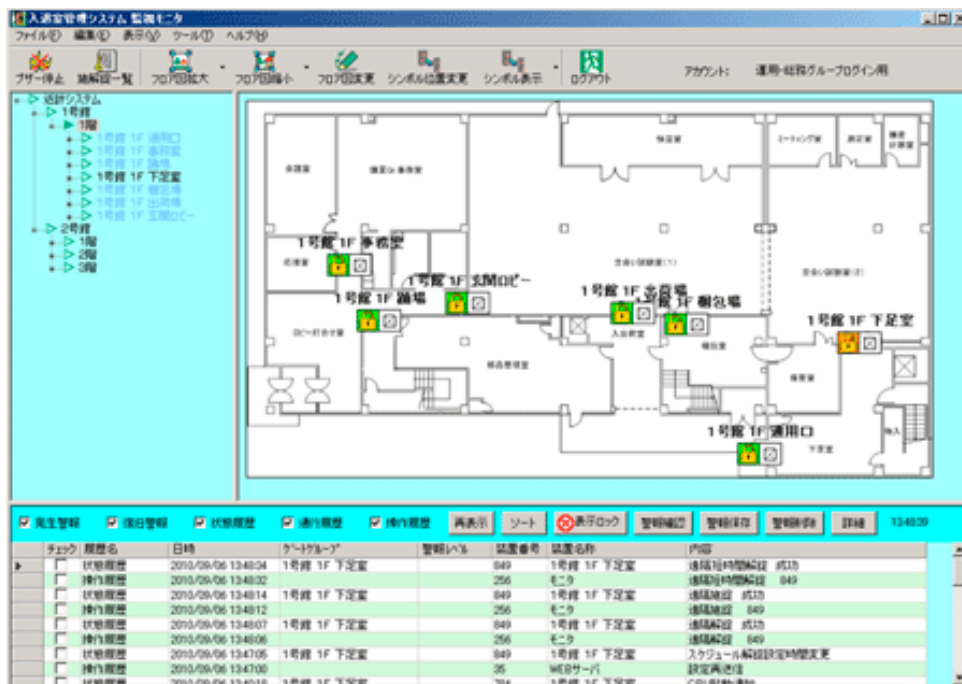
入退室管理システム 監視モニタ

ファイル(F) 編集(E) 表示(V) ツール(T) ヘルプ(H)

ブザー停止 | 施解錠一覧 | フロア図拡大 | フロア図縮小 | フロア図変更 | シンボル位置変更 | シンボル表示 | ログアウト

アカウント: 運用・総務グループログイン用

- 近計システム
  - 1号館
    - 1階
      - 1号館 1F 通用口
      - 1号館 1F 事務室
      - 1号館 1F 踊場
      - 1号館 1F 下足室
      - 1号館 1F 梱包場
      - 1号館 1F 出荷場
      - 1号館 1F 玄関ロビー
  - 2号館
    - 1階
    - 2階
    - 3階

1号館 1F 事務室
1号館 1F 玄関ロビー
1号館 1F 踊場
1号館 1F 出荷場
1号館 1F 梱包場
1号館 1F 下足室
1号館 1F 通用口

発生警報 | 復旧警報 | 状態履歴 | 通行履歴 | 操作履歴 | 再表示 | ソート | 表示ロック | 警報確認 | 警報保存 | 警報削除 | 詳細 | 134839

| チェック | 履歴名 | 日時 | ゲートグループ | 警報レベル | 装置番号 | 装置名称 | 内容 |
|---|---|---|---|---|---|---|---|
| | 状態履歴 | 2010/09/06 134834 | 1号館 1F 下足室 | | 849 | 1号館 1F 下足室 | 遠隔短時間解錠 成功 |
| | 操作履歴 | 2010/09/06 134832 | | | 256 | モニタ | 遠隔短時間解錠 849 |
| | 状態履歴 | 2010/09/06 134814 | 1号館 1F 下足室 | | 849 | 1号館 1F 下足室 | 遠隔施錠 成功 |
| | 操作履歴 | 2010/09/06 134812 | | | 256 | モニタ | 遠隔施錠 849 |
| | 状態履歴 | 2010/09/06 134807 | 1号館 1F 下足室 | | 849 | 1号館 1F 下足室 | 遠隔解錠 成功 |
| | 操作履歴 | 2010/09/06 134806 | | | 256 | モニタ | 遠隔解錠 849 |
| | 状態履歴 | 2010/09/06 134705 | 1号館 1F 下足室 | | 849 | 1号館 1F 下足室 | スケジュール解錠設定時間変更 |
| | 操作履歴 | 2010/09/06 134700 | | | 35 | WEBサーバ | 設定再送信 |
| | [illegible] | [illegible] | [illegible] | | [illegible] | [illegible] | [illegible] |